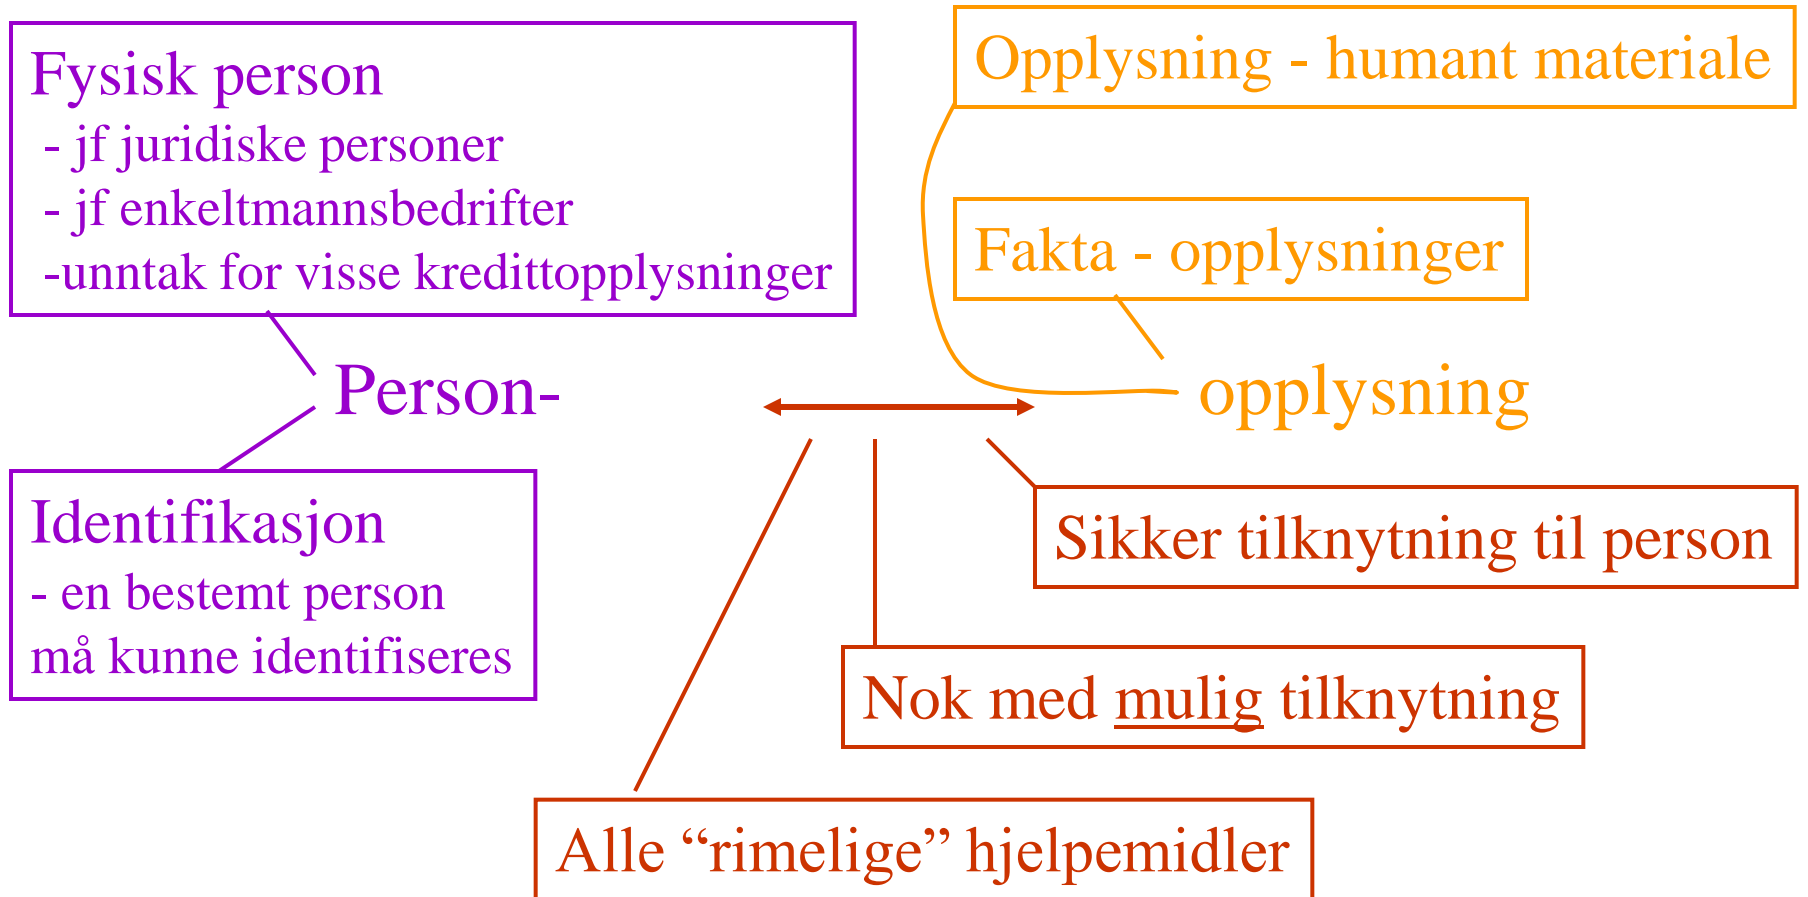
Fysisk person
- jf juridiske personer
- jf enkeltmannsbedrifter
-unntak for visse kredittopplysninger

Opplysning - humant materiale

Fakta - opplysninger

Person-

opplysning

Identifikasjon
- en bestemt person må kunne identifiseres

Sikker tilknytning til person

Nok med mulig tilknytning

Alle “rimelige” hjelpemidler